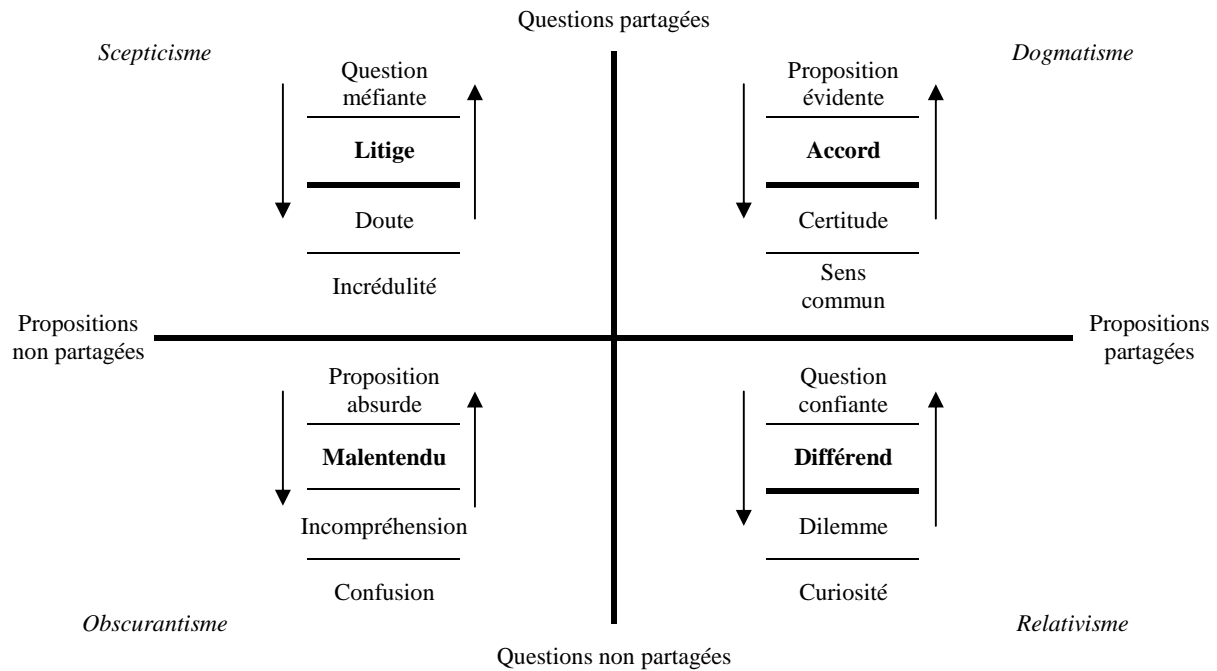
Questions partagées

*Scepticisme*

Question méfiante

**Litige**

Doute

Incrédulité

*Dogmatisme*

Proposition évidente

**Accord**

Certitude

Sens commun

Propositions non partagées

Propositions partagées

Proposition absurde

**Malentendu**

Incompréhension

Confusion

Question confiante

**Différend**

Dilemme

Curiosité

*Obscurantisme*

*Relativisme*

Questions non partagées